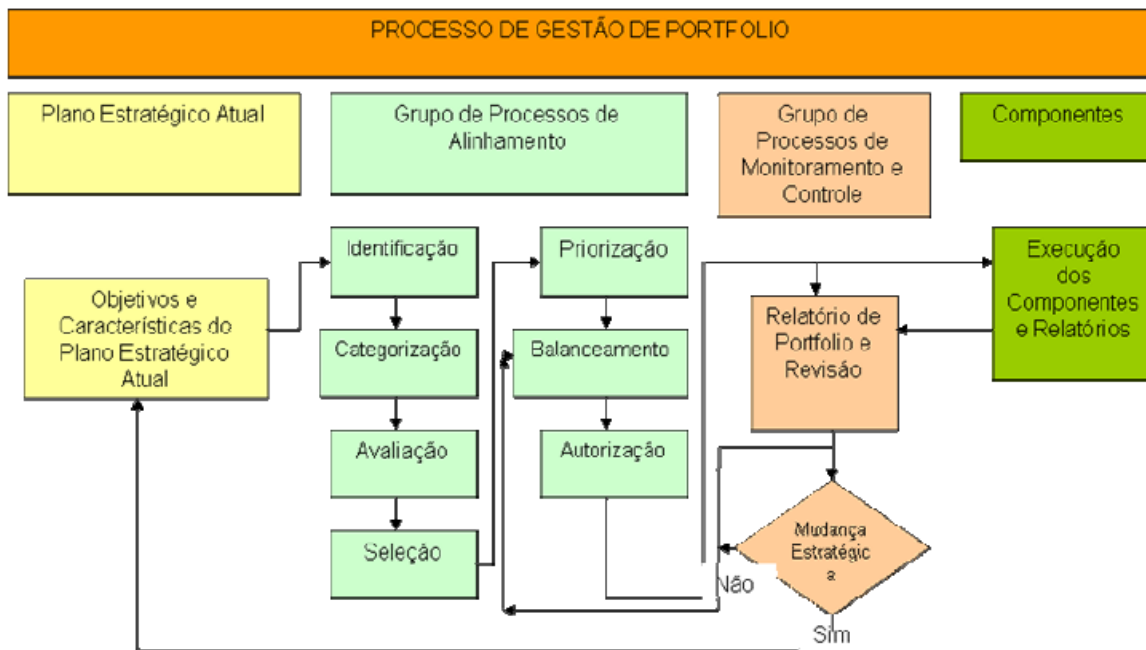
PROCESSO DE GESTÃO DE PORTFOLIO

Plano Estratégico Atual

Grupo de Processos de Alinhamento

Grupo de Processos de Monitoramento e Controle

Componentes

Objetivos e Características do Plano Estratégico Atual

Identificação

Categorização

Avaliação

Seleção

Priorização

Balanceamento

Autorização

Relatório de Portfolio e Revisão

Execução dos Componentes e Relatórios

Mudança Estratégic a

Não

Sim